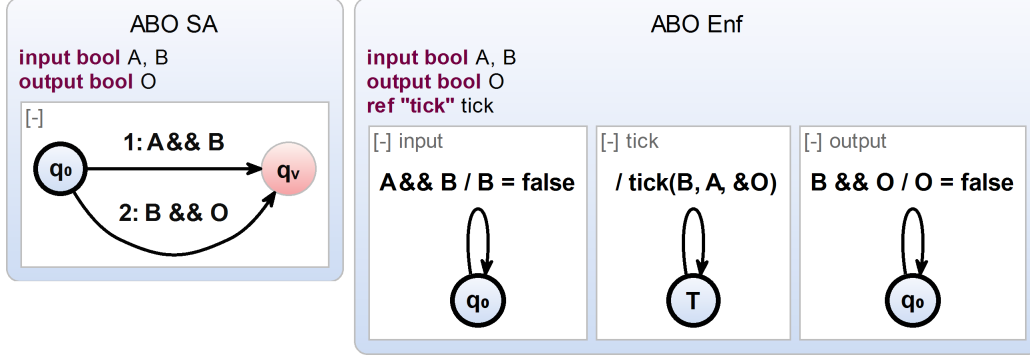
ABO SA

input bool A, B
output bool O

[-]

1: A&& B

$q_0$

$q_v$

2: B && O

ABO Enf

input bool A, B
output bool O
ref "tick" tick

[-] input

A&& B / B = false

$q_0$

[-] tick

/ tick(B, A, &O)

T

[-] output

B && O / O = false

$q_0$